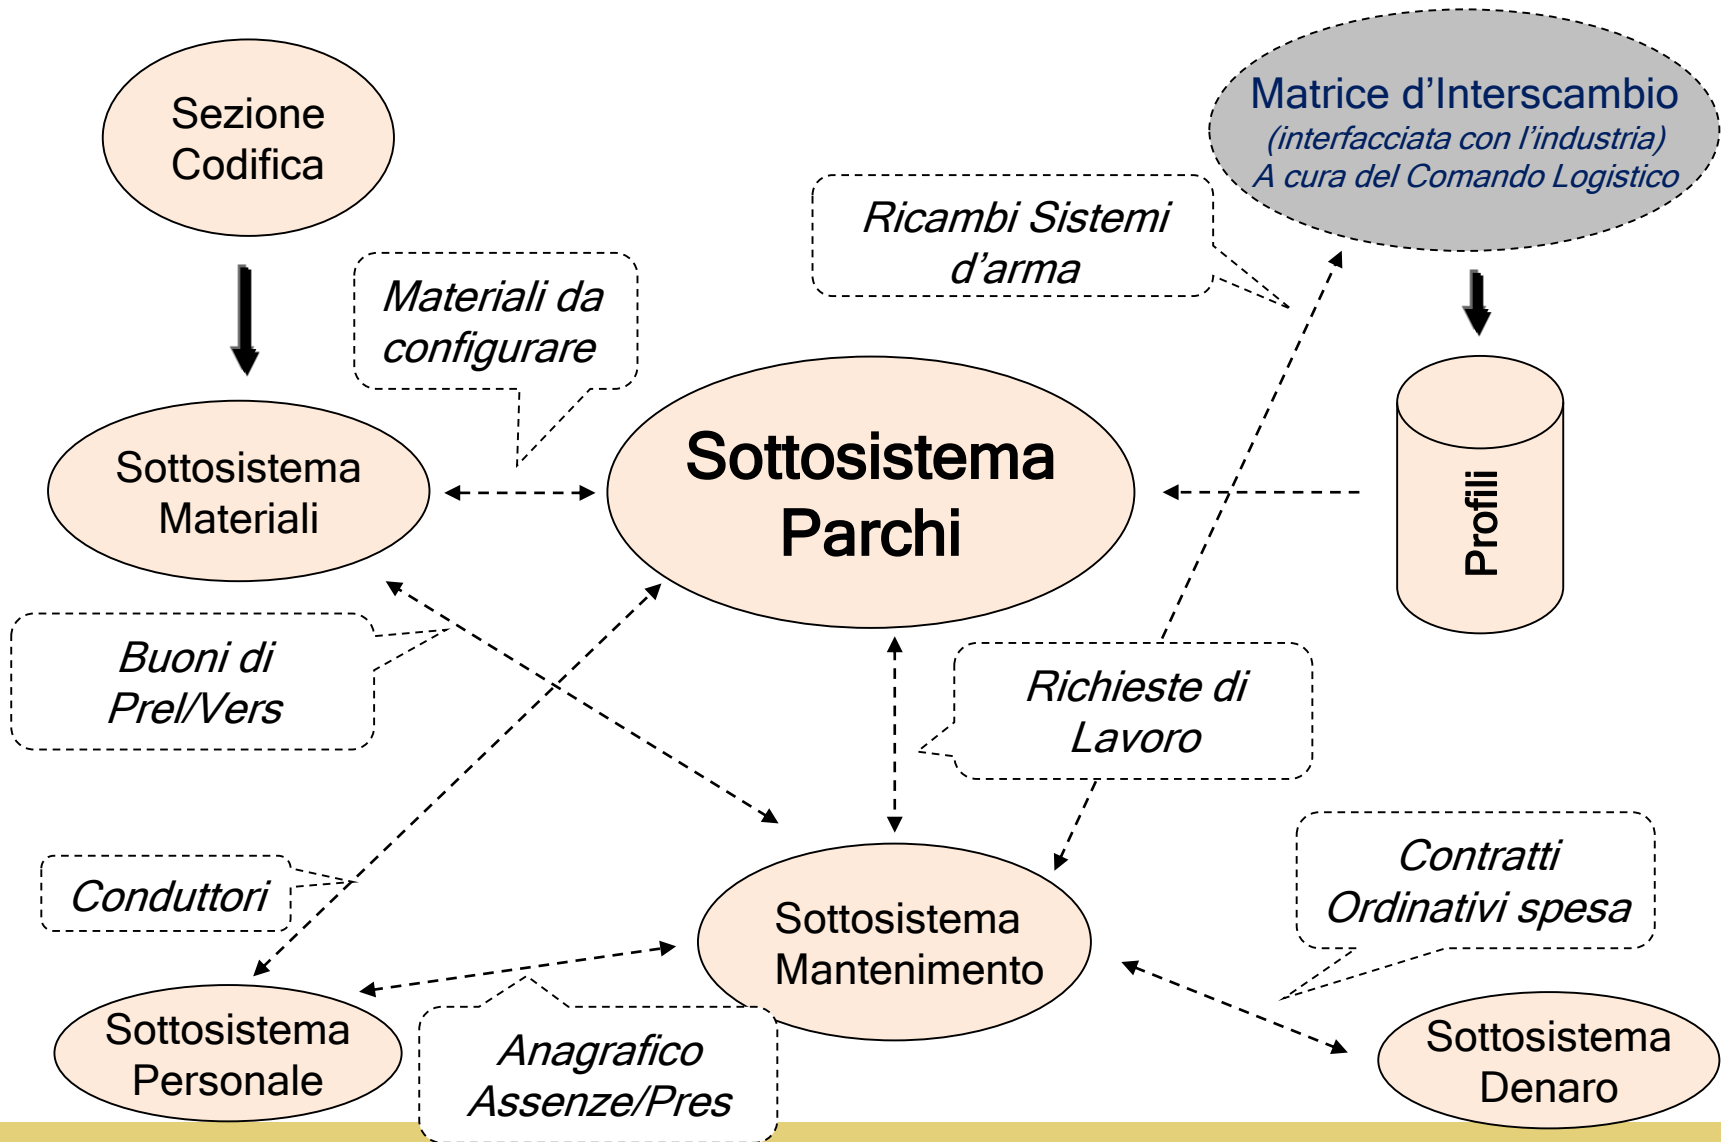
Sezione Codifica

Matrice d’Interscambio
(interfacciata con l’industria)
A cura del Comando Logistico

Ricambi Sistemi d’arma

Materiali da configurare

Sottosistema Materiali

Sottosistema Parchi

Profili

Buoni di Prel/Vers

Richieste di Lavoro

Contratti Ordinativi spesa

Conduttori

Sottosistema Mantenimento

Sottosistema Personale

Anagrafico Assenze/Pres

Sottosistema Denaro